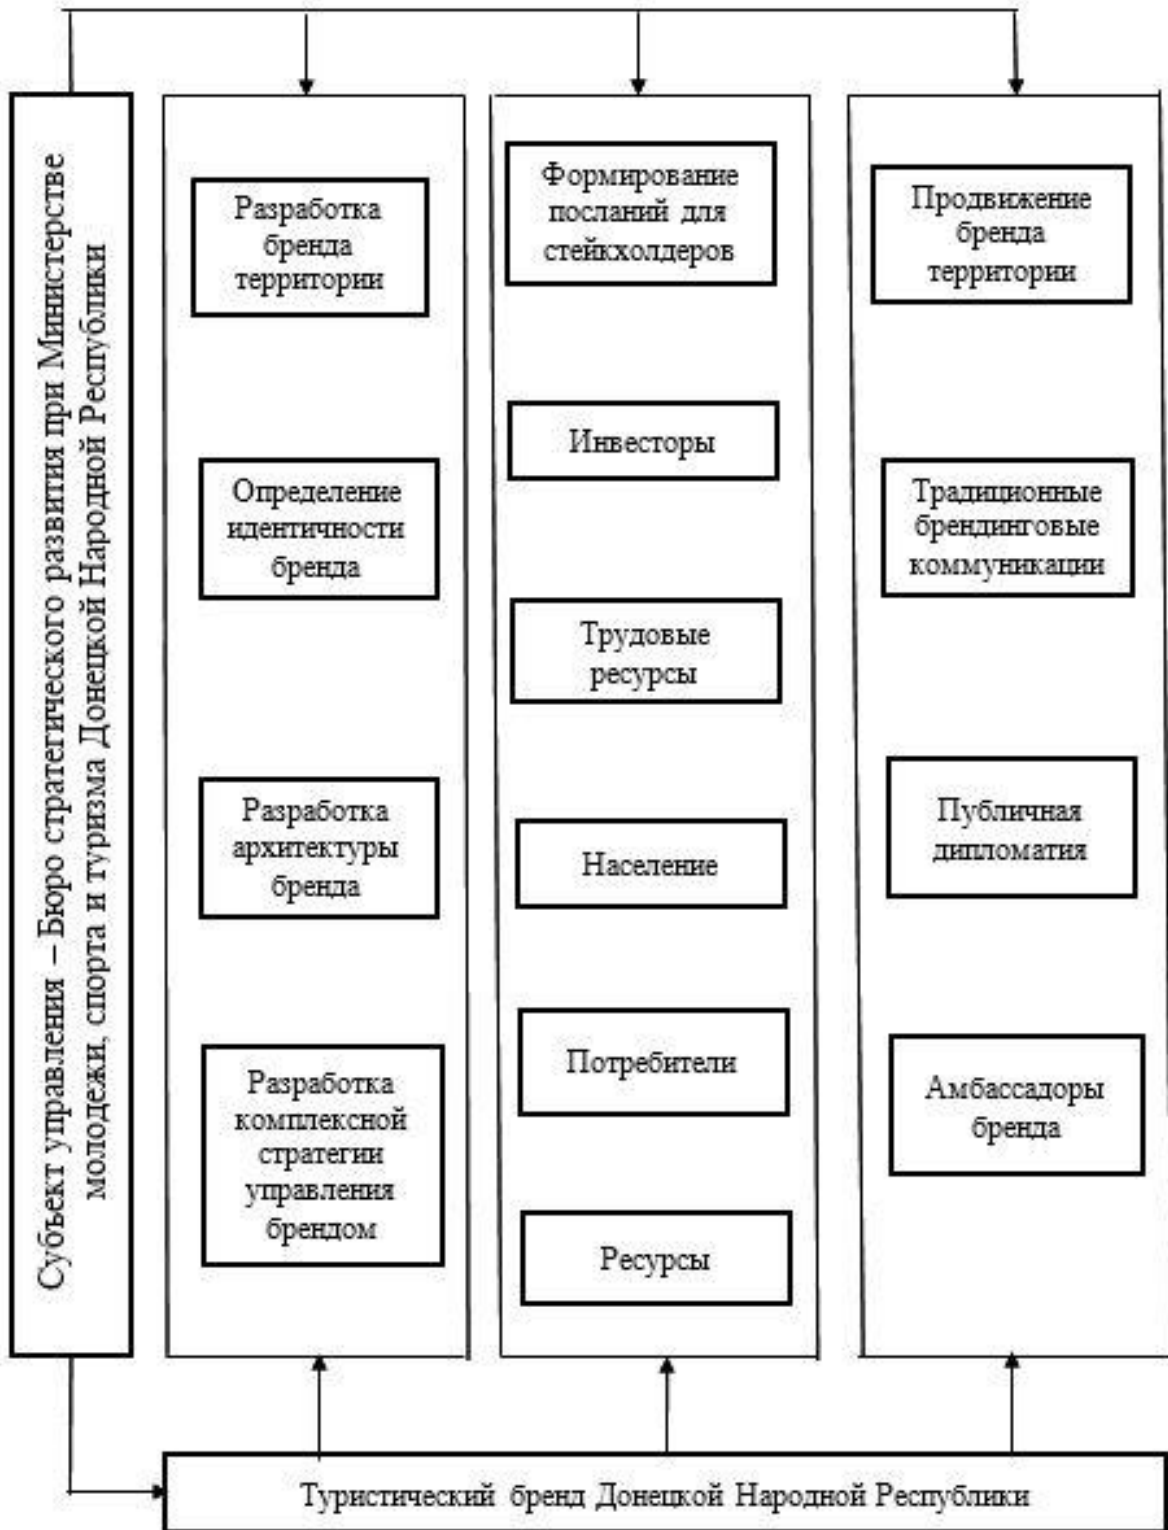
Субъект управления – Бюро стратегического развития при Министерстве молодежи, спорта и туризма Донецкой Народной Республики

Разработка бренда территории

Определение идентичности бренда

Разработка архитектуры бренда

Разработка комплексной стратегии управления брендом

Формирование посланий для стейкхолдеров

Инвесторы

Трудовые ресурсы

Население

Потребители

Ресурсы

Продвижение бренда территории

Традиционные брендинговые коммуникации

Публичная дипломатия

Амбассадоры бренда

Туристический бренд Донецкой Народной Республики